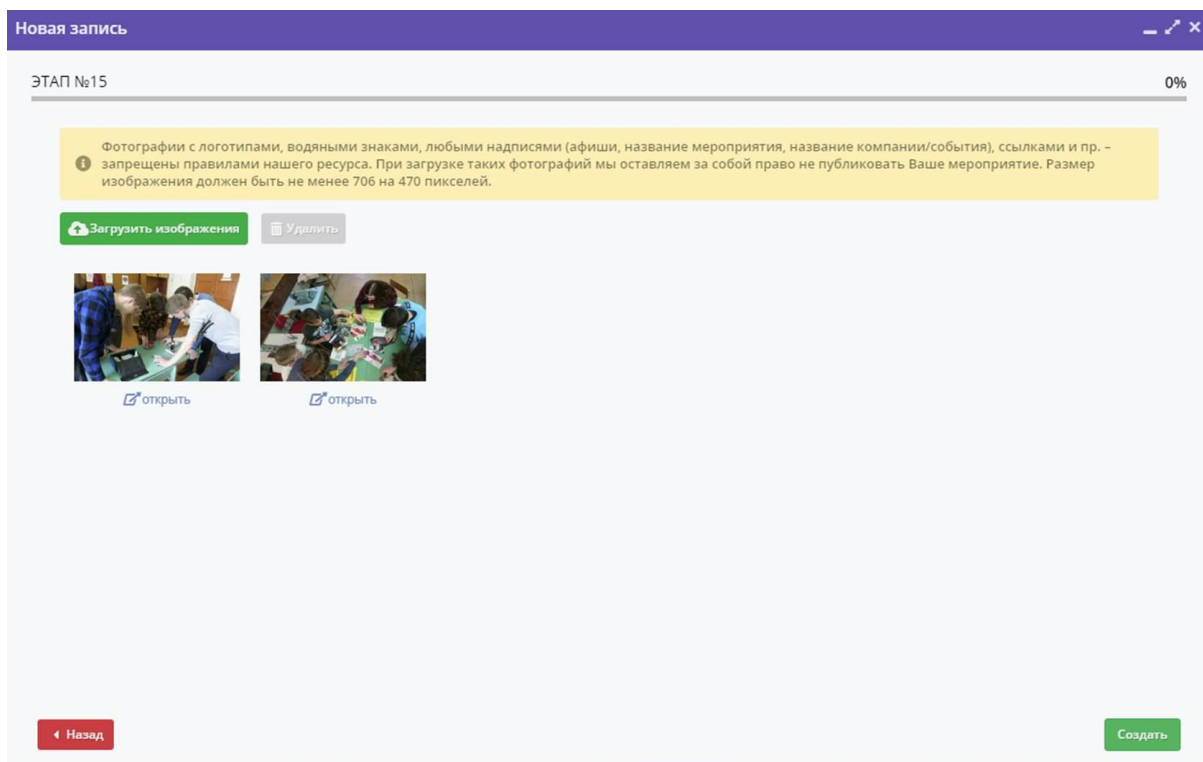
Новая запись

ЭТАП №15

0%

Фотографии с логотипами, водяными знаками, любыми надписями (афиши, название мероприятия, название компании/события), ссылками и пр. – запрещены правилами нашего ресурса. При загрузке таких фотографий мы оставляем за собой право не публиковать Ваше мероприятие. Размер изображения должен быть не менее 706 на 470 пикселей.

Загрузить изображения

Удалить

открыть

открыть

Назад

Создать